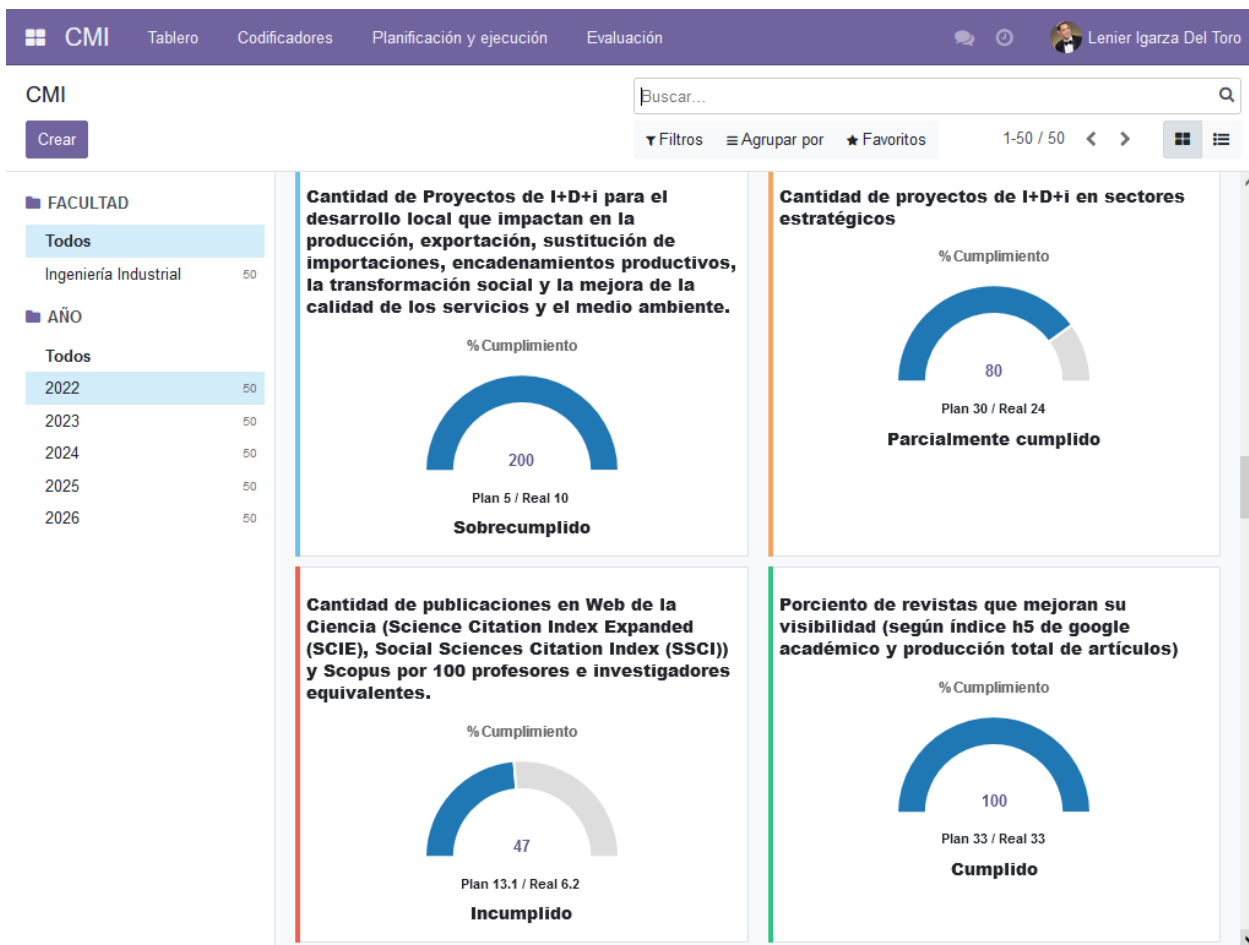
CMI Tablero Codificadores Planificación y ejecución Evaluación Lenier Igarza Del Toro

CMI

Crear

Buscar...

Filtros Agrupar por Favoritos 1-50 / 50

FACULTAD
Todos
Ingeniería Industrial 50

AÑO
Todos
2022 50
2023 50
2024 50
2025 50
2026 50

Cantidad de Proyectos de I+D+i para el desarrollo local que impactan en la producción, exportación, sustitución de importaciones, encadenamientos productivos, la transformación social y la mejora de la calidad de los servicios y el medio ambiente.

% Cumplimiento

200

Plan 5 / Real 10

Sobrecumplido

Cantidad de proyectos de I+D+i en sectores estratégicos

% Cumplimiento

80

Plan 30 / Real 24

Parcialmente cumplido

Cantidad de publicaciones en Web de la Ciencia (Science Citation Index Expanded (SCIE), Social Sciences Citation Index (SSCI)) y Scopus por 100 profesores e investigadores equivalentes.

% Cumplimiento

47

Plan 13.1 / Real 6.2

Incumplido

Porciento de revistas que mejoran su visibilidad (según índice h5 de google académico y producción total de artículos)

% Cumplimiento

100

Plan 33 / Real 33

Cumplido